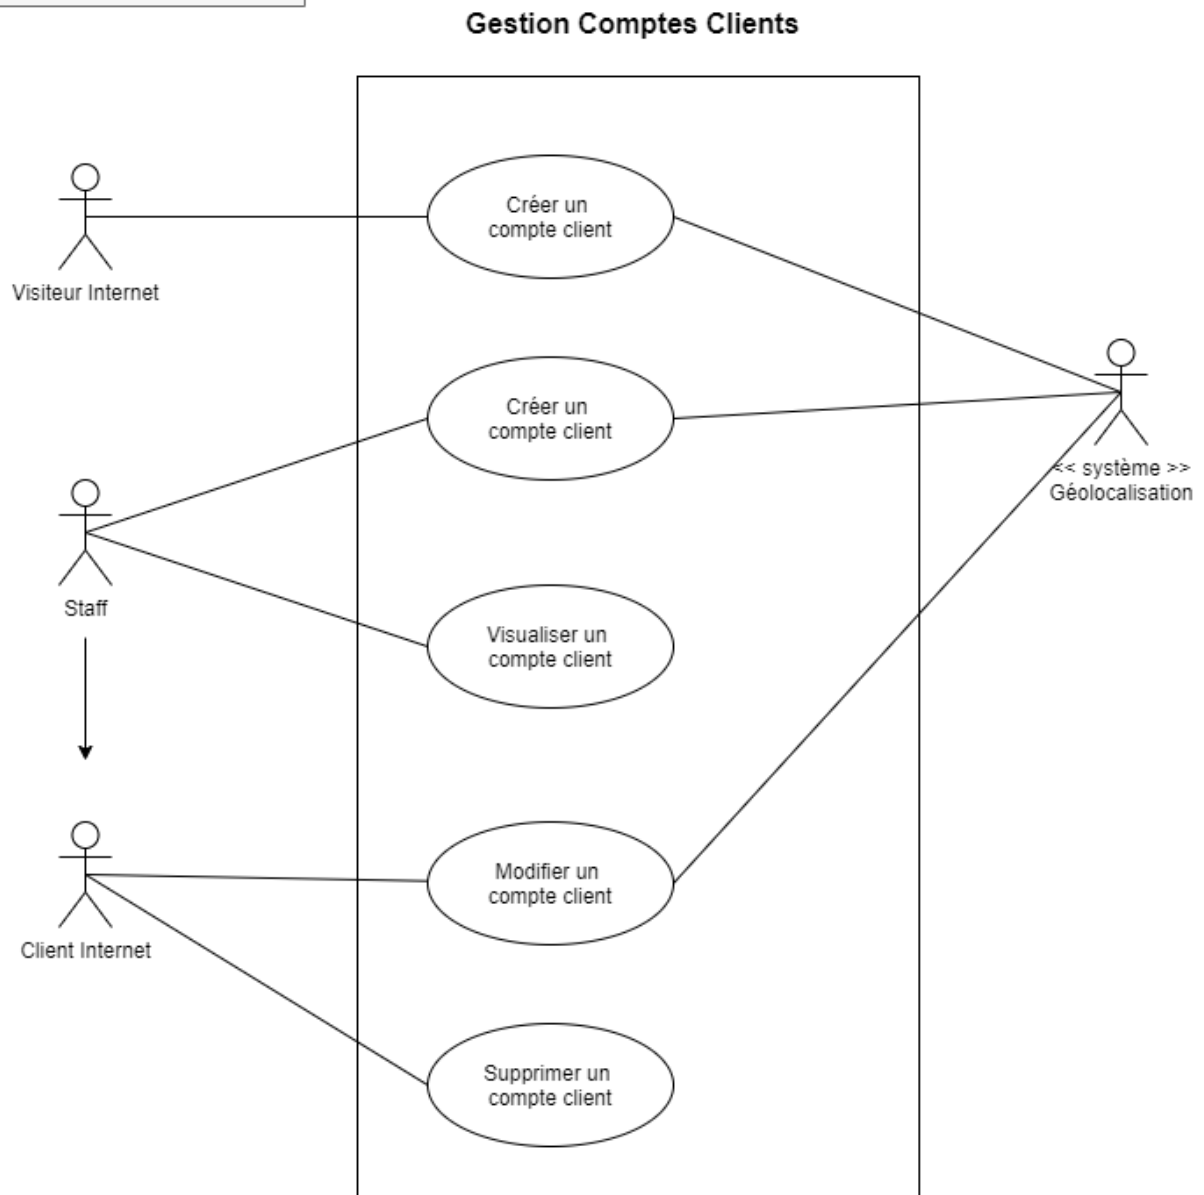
Gestion Comptes Clients

Visiteur Internet

Créer un compte client

Créer un compte client

<< système >> Géolocalisation

Staff

Visualiser un compte client

Client Internet

Modifier un compte client

Supprimer un compte client